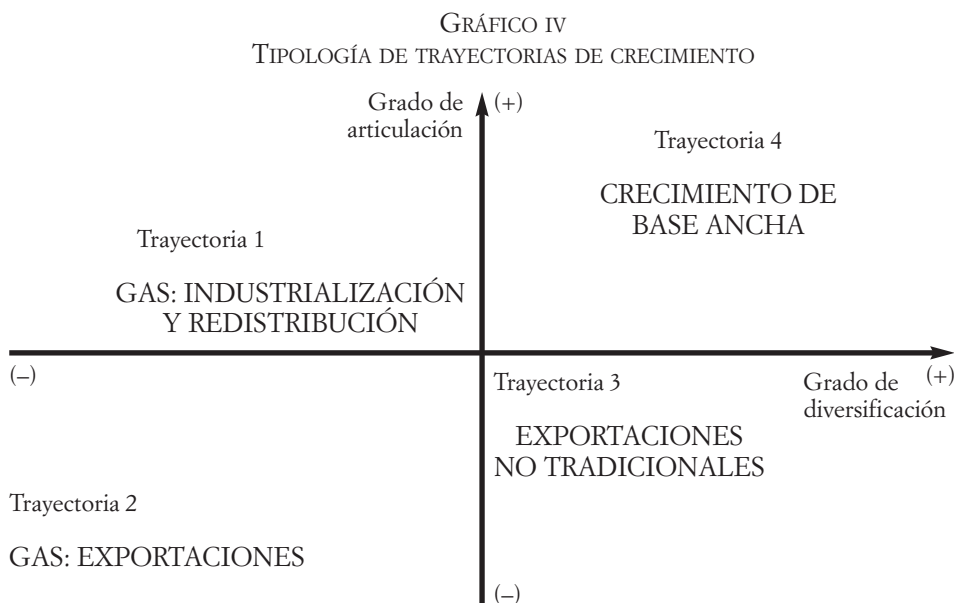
GRÁFICO IV
TIPOLOGÍA DE TRAYECTORIAS DE CRECIMIENTO

Grado de articulación

(+)

Trayectoria 4

CRECIMIENTO DE BASE ANCHA

Trayectoria 1

GAS: INDUSTRIALIZACIÓN Y REDISTRIBUCIÓN

(–)

Trayectoria 3

Grado de diversificación

(+)

EXPORTACIONES NO TRADICIONALES

Trayectoria 2

GAS: EXPORTACIONES

(–)